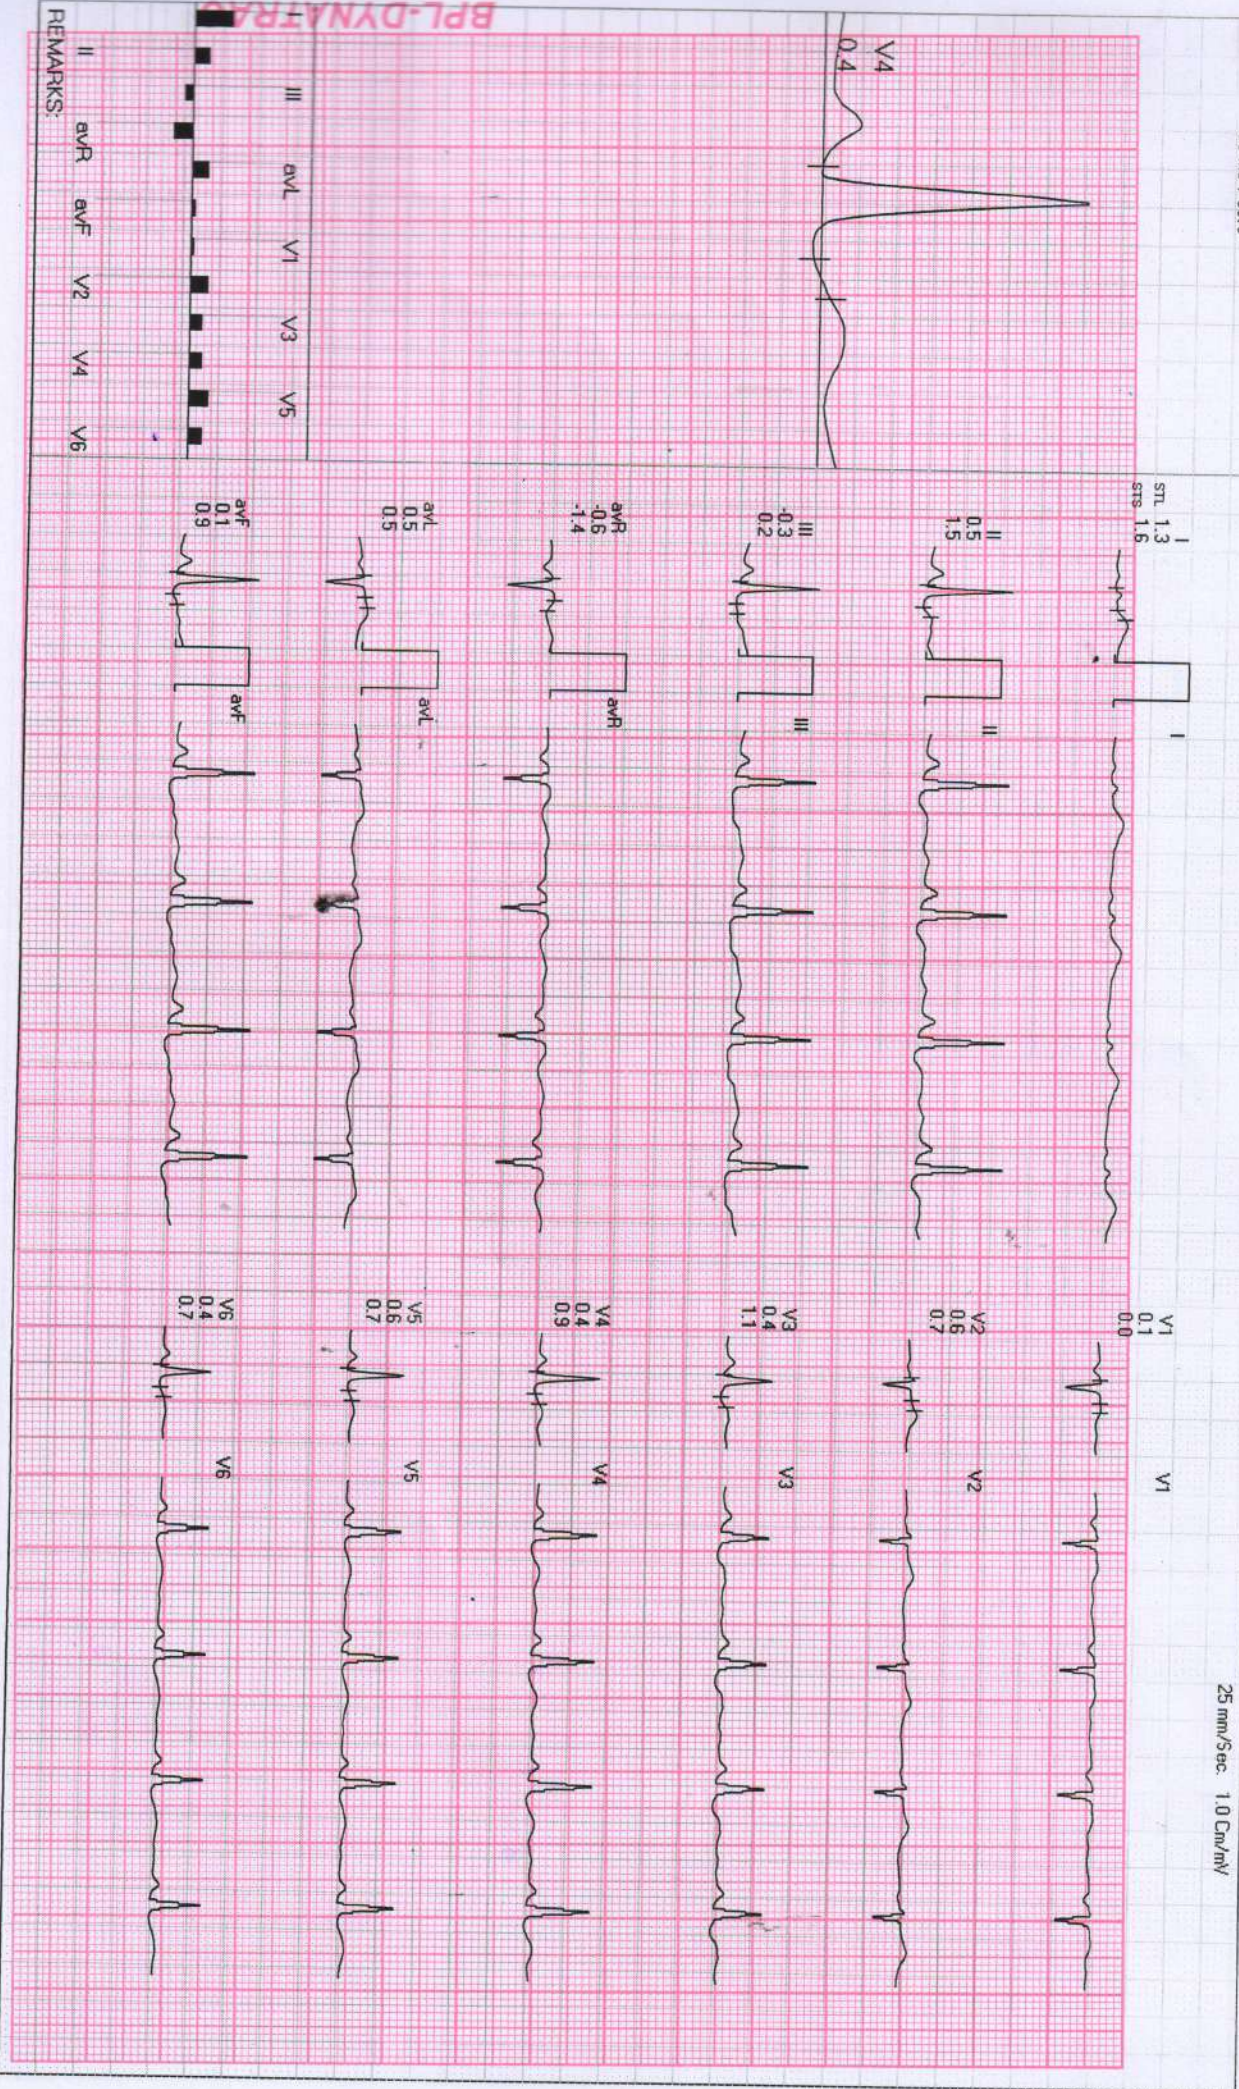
BPL-DYNATRA

II III avL V1 V3 V5

II avR avF V2 V4 V6

REMARKS:

V4
0.4

I
STL 1.3
STS 1.6

I

II
0.5
1.5

II

III
-0.3
0.2

III

avR
-0.6
-1.4

avR

avL
0.5
0.5

avL

avF
0.1
0.9

avF

V1
0.1
0.0

V1

V2
0.6
0.7

V2

V3
0.4
1.1

V3

V4
0.4
0.9

V4

V5
0.6
0.7

V5

V6
0.4
0.7

V6

25 mm/Sec. 1.0 Cm/mV